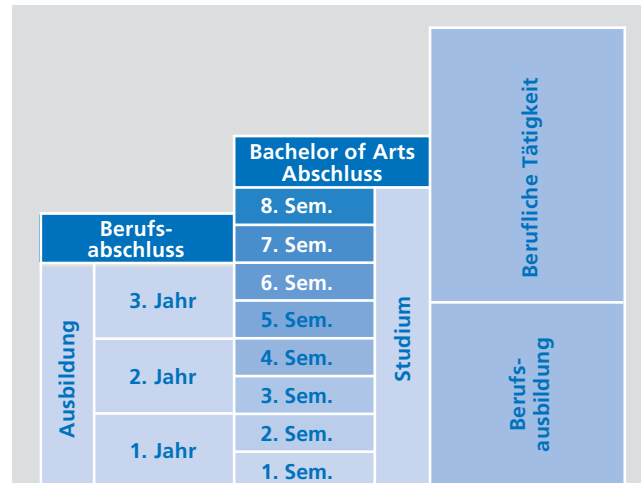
Berufliche Tätigkeit

Bachelor of Arts Abschluss

Berufsabschluss

8. Sem.

7. Sem.

6. Sem.

5. Sem.

4. Sem.

3. Sem.

2. Sem.

1. Sem.

Ausbildung

3. Jahr

2. Jahr

1. Jahr

Studium

Berufsausbildung